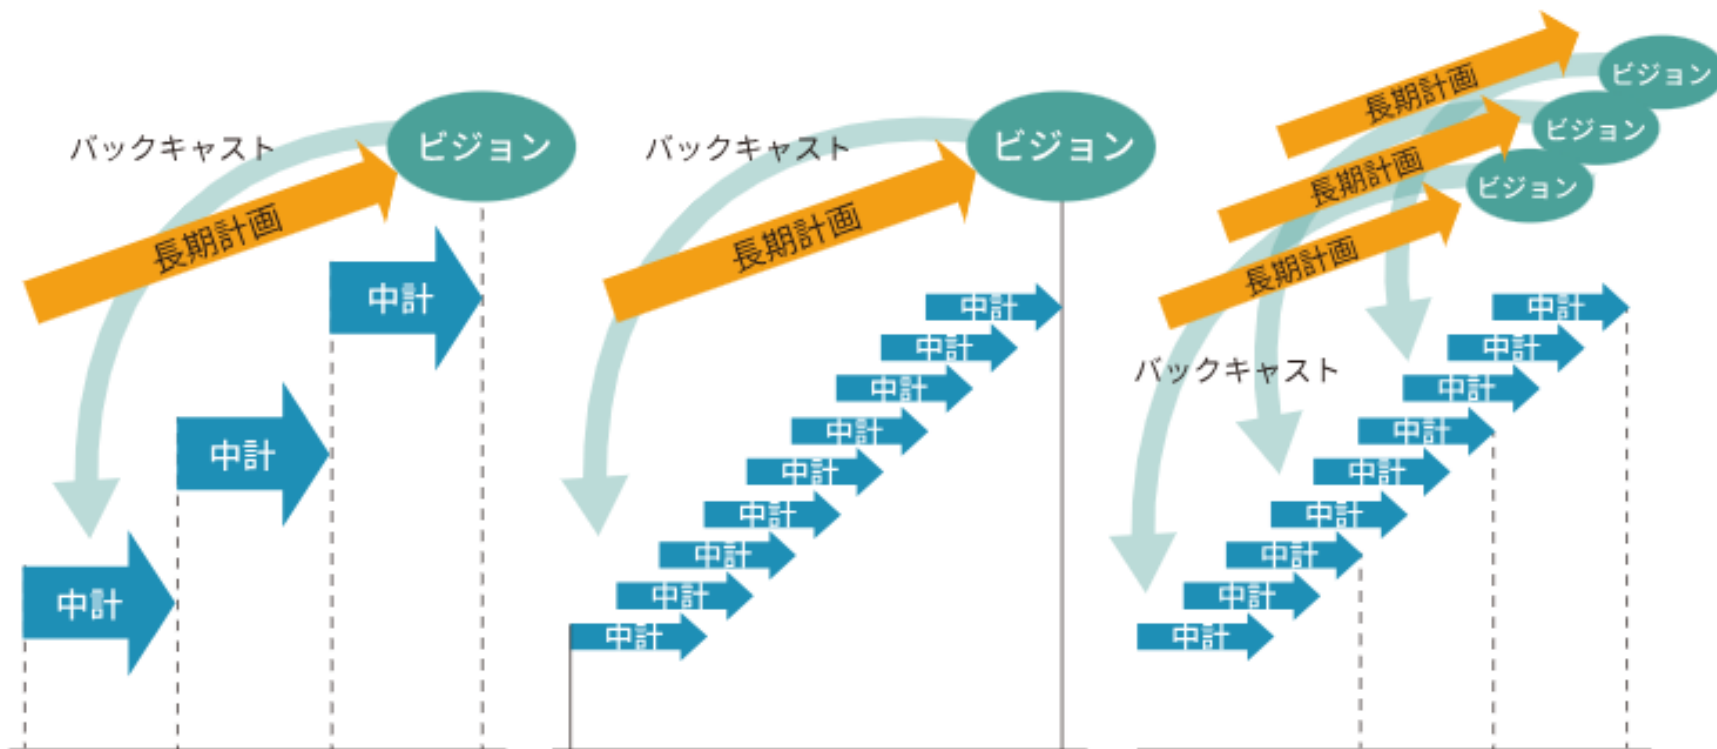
バックキャスト
ビジョン
長期計画
中計
中計
中計

バックキャスト
ビジョン
長期計画
中計
中計
中計
中計
中計
中計
中計
中計
中計

長期計画
ビジョン
長期計画
ビジョン
長期計画
ビジョン
バックキャスト
中計
中計
中計
中計
中計
中計
中計
中計
中計